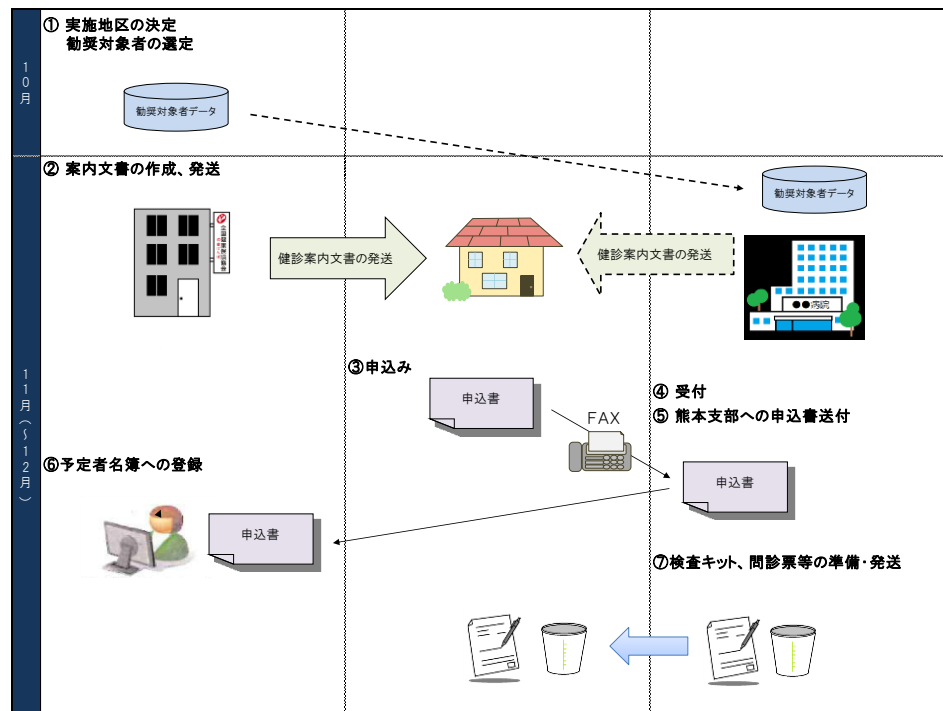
10月

① 実施地区の決定
勧奨対象者の選定

勧奨対象者データ

11月(〜12月)

② 案内文書の作成、発送

勧奨対象者データ

健診案内文書の発送

健診案内文書の発送

●●病院

③申込み

申込書

FAX

④ 受付
⑤ 熊本支部への申込書送付

申込書

⑥予定者名簿への登録

申込書

⑦検査キット、問診票等の準備・発送